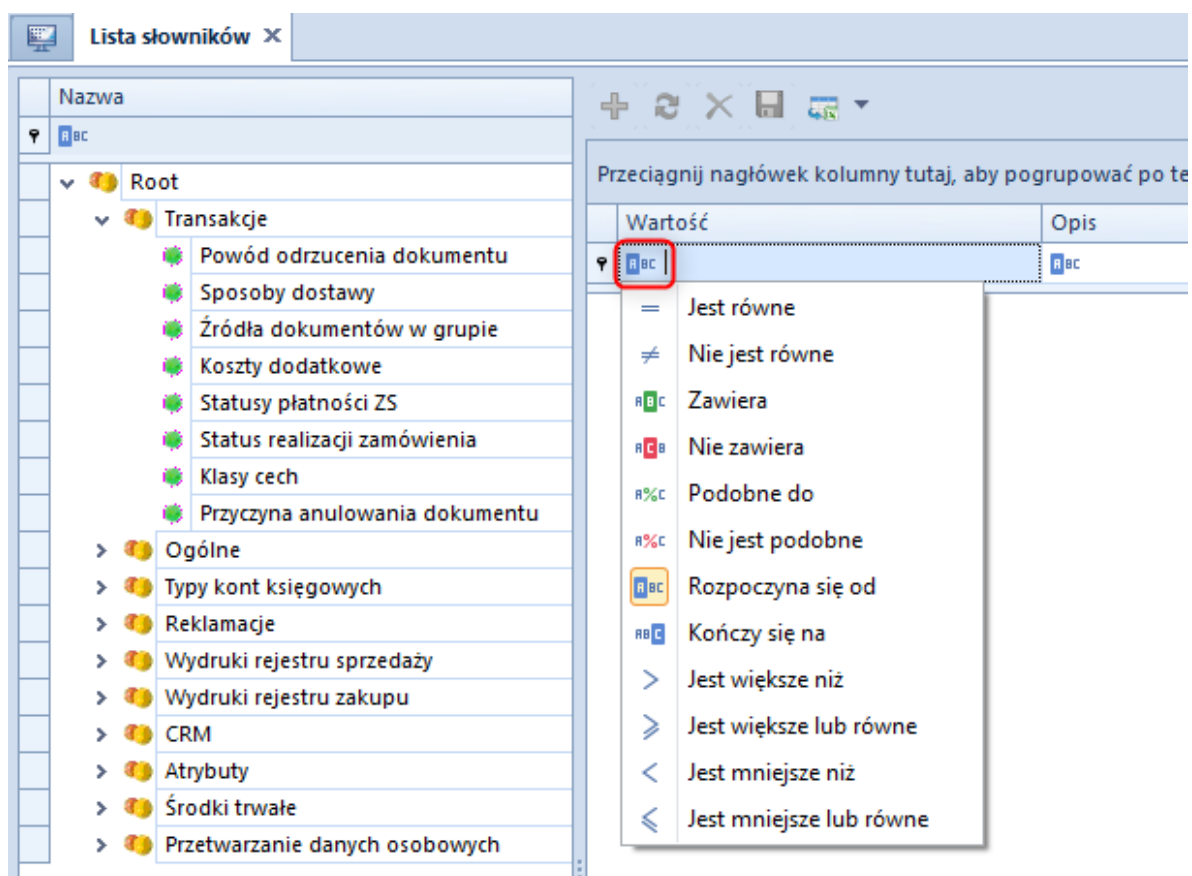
Lista słowników ✕

Nazwa

Root
Transakcje
Powód odrzucenia dokumentu
Sposoby dostawy
Źródła dokumentów w grupie
Koszty dodatkowe
Statusy płatności ZS
Status realizacji zamówienia
Klasy cech
Przyczyna anulowania dokumentu
Ogólne
Typy kont księgowych
Reklamacje
Wydruki rejestru sprzedaży
Wydruki rejestru zakupu
CRM
Atrybuty
Środki trwałe
Przetwarzanie danych osobowych

Przeciągnij nagłówek kolumny tutaj, aby pogrupować po te

| Wartość | Opis |
|---|---|

Jest równe
Nie jest równe
Zawiera
Nie zawiera
Podobne do
Nie jest podobne
Rozpoczyna się od
Kończy się na
Jest większe niż
Jest większe lub równe
Jest mniejsze niż
Jest mniejsze lub równe